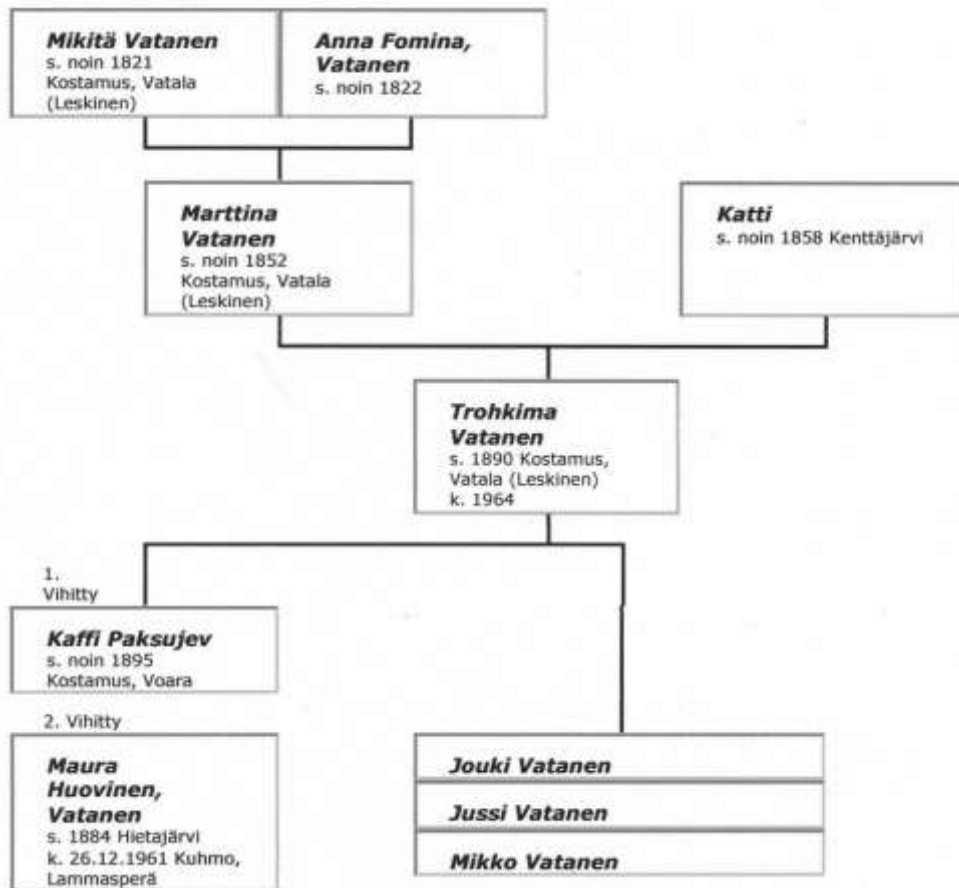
Mikitä Vatanen
s. noin 1821
Kostamus, Vatala
(Leskinen)

Anna Fomina,
Vatanen
s. noin 1822

Marttina
Vatanen
s. noin 1852
Kostamus, Vatala
(Leskinen)

Katti
s. noin 1858 Kenttäjärvi

Trohkima
Vatanen
s. 1890 Kostamus,
Vatala (Leskinen)
k. 1964

1.
Vihitty

Kaffi Paksujev
s. noin 1895
Kostamus, Voara

2. Vihitty

Maura
Huovinen,
Vatanen
s. 1884 Hietajärvi
k. 26.12.1961 Kuhmo,
Lammasperä

Jouki Vatanen

Jussi Vatanen

Mikko Vatanen